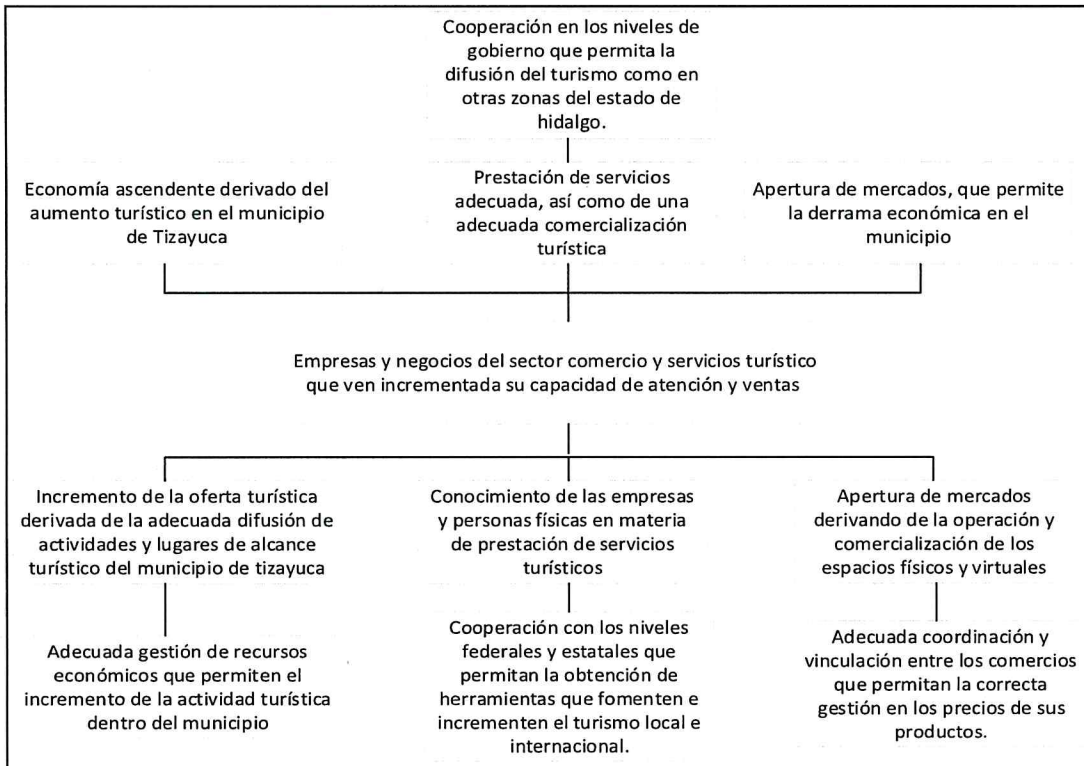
Cooperación en los niveles de gobierno que permita la difusión del turismo como en otras zonas del estado de hidalgo.

Economía ascendente derivado del aumento turístico en el municipio de Tizayuca

Prestación de servicios adecuada, así como de una adecuada comercialización turística

Apertura de mercados, que permite la derrama económica en el municipio

Empresas y negocios del sector comercio y servicios turístico que ven incrementada su capacidad de atención y ventas

Incremento de la oferta turística derivada de la adecuada difusión de actividades y lugares de alcance turístico del municipio de tizayuca

Adecuada gestión de recursos económicos que permiten el incremento de la actividad turística dentro del municipio

Conocimiento de las empresas y personas físicas en materia de prestación de servicios turísticos

Cooperación con los niveles federales y estatales que permitan la obtención de herramientas que fomenten e incrementen el turismo local e internacional.

Apertura de mercados derivando de la operación y comercialización de los espacios físicos y virtuales

Adecuada coordinación y vinculación entre los comercios que permitan la correcta gestión en los precios de sus productos.